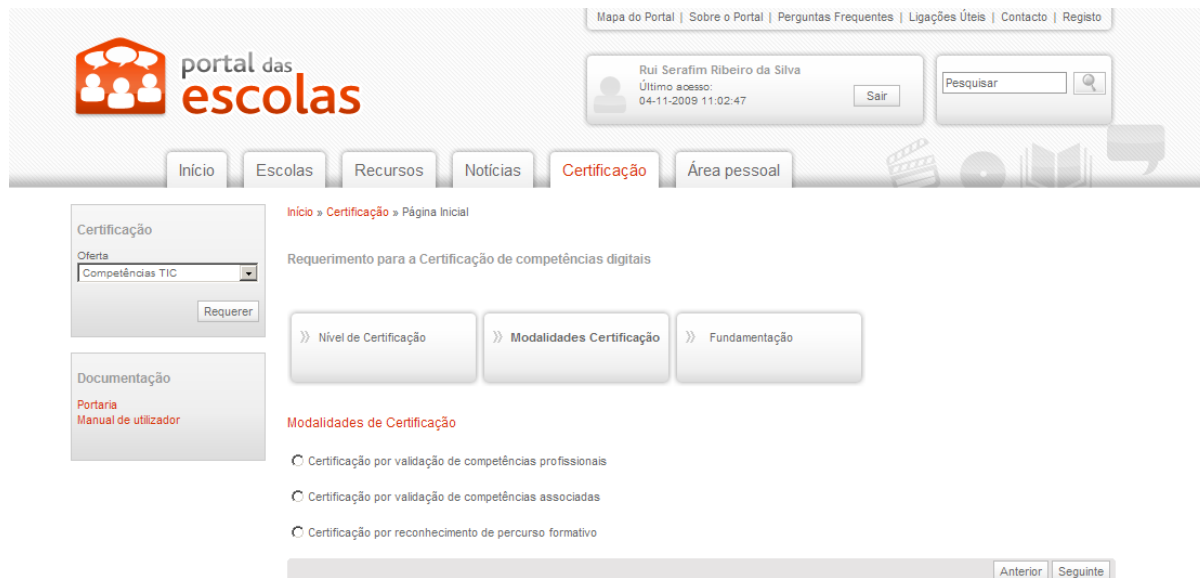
Mapa do Portal | Sobre o Portal | Perguntas Frequentes | Ligações Úteis | Contacto | Registo

portal das escolas

Rui Serafim Ribeiro da Silva
Último acesso:
04-11-2009 11:02:47
Sair

Pesquisar

Início Escolas Recursos Notícias Certificação Área pessoal

Certificação
Oferta
Competências TIC
Requerer

Documentação
Portaria
Manual de utilizador

Início » Certificação » Página Inicial

Requerimento para a Certificação de competências digitais

Nível de Certificação
Modalidades Certificação
Fundamentação

Modalidades de Certificação

Certificação por validação de competências profissionais

Certificação por validação de competências associadas

Certificação por reconhecimento de percurso formativo

Anterior Seguinte